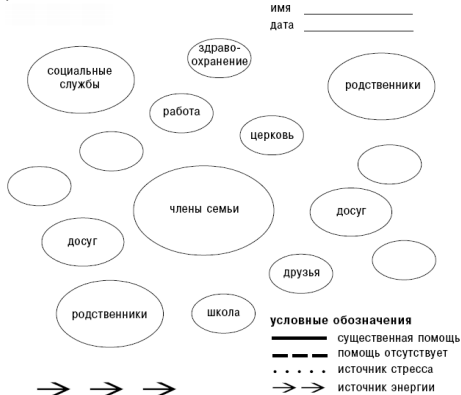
имя ____________
дата ____________

социальные службы

здравоохранение

родственники

работа

церковь

члены семьи

досуг

досуг

друзья

родственники

школа

условные обозначения
существенная помощь
помощь отсутствует
источник стресса
источник энергии